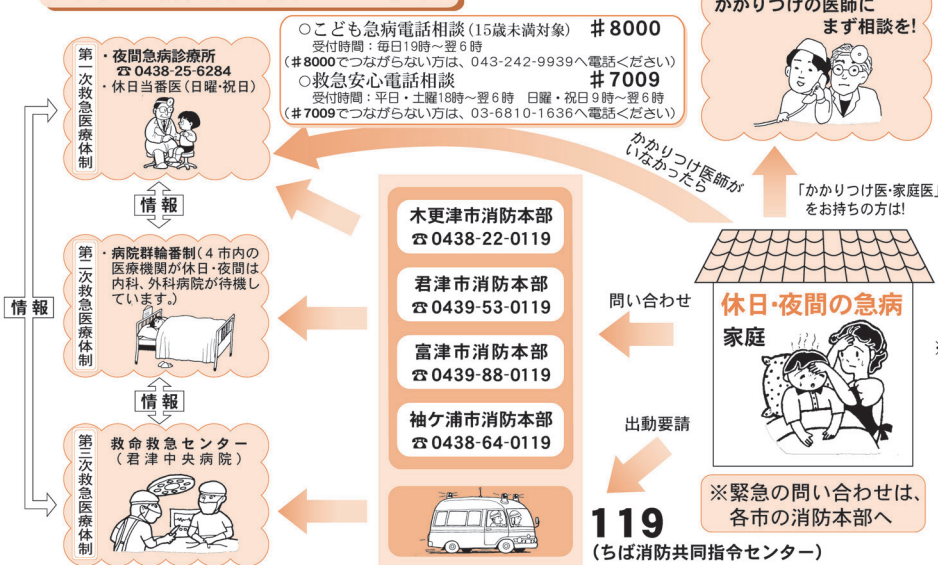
かかりつけの医師に
まず相談を!

第一次救急医療体制

・夜間急病診療所
☎0438-25-6284
・休日当番医(日曜・祝日)

○こども急病電話相談(15歳未満対象) ＃8000
受付時間：毎日19時～翌6時
(＃8000でつながらない方は、043-242-9939へ電話ください)
○救急安心電話相談 ＃7009
受付時間：平日・土曜18時～翌6時 日曜・祝日9時～翌6時
(＃7009でつながらない方は、03-6810-1636へ電話ください)

かかりつけ医師がいなかったら

「かかりつけ医・家庭医」をお持ちの方は!

情報

第二次救急医療体制

・病院群輪番制(4市内の医療機関が休日・夜間は内科、外科病院が待機しています。)

情報

情報

第三次救急医療体制

救命救急センター
(君津中央病院)

木更津市消防本部
☎0438-22-0119

君津市消防本部
☎0439-53-0119

富津市消防本部
☎0439-88-0119

袖ケ浦市消防本部
☎0438-64-0119

問い合わせ

休日・夜間の急病
家庭

出動要請

119
(ちば消防共同指令センター)

※緊急の問い合わせは、各市の消防本部へ